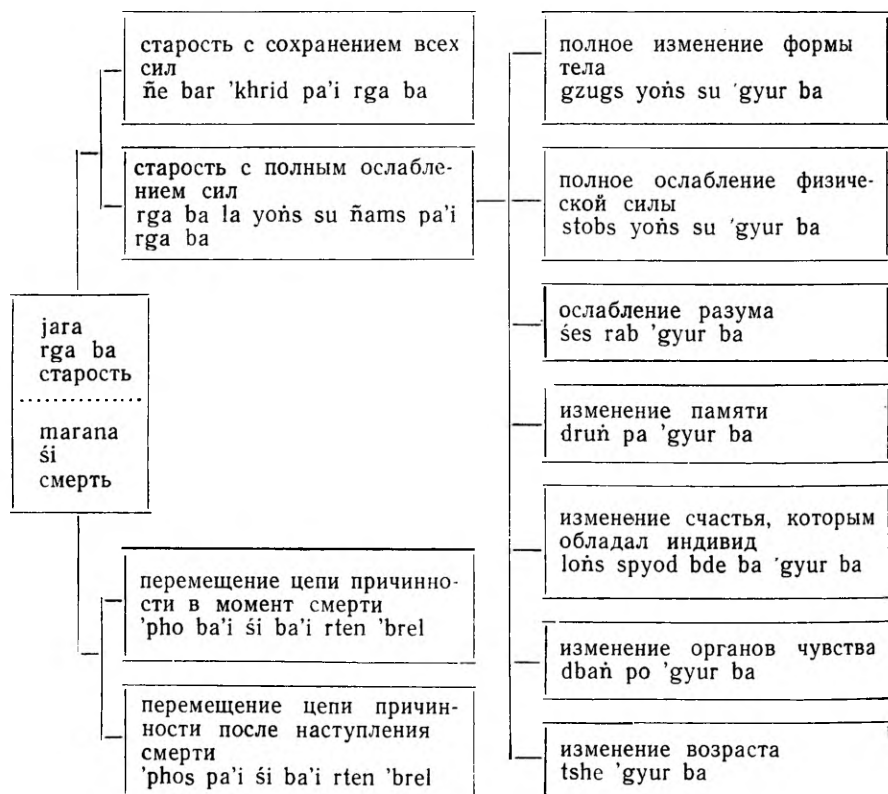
jara
rga ba
старость

marana
śi
смерть

старость с сохранением всех сил
ñe bar 'khrid pa'i rga ba

старость с полным ослаблением сил
rga ba la yoṅs su ñams pa'i rga ba

полное изменение формы тела
gzugs yoṅs su 'gyur ba

полное ослабление физической силы
stobs yoṅs su 'gyur ba

ослабление разума
śes rab 'gyur ba

изменение памяти
druṅ pa 'gyur ba

изменение счастья, которым обладал индивид
loṅs spyod bde ba 'gyur ba

изменение органов чувства
dbaṅ po 'gyur ba

изменение возраста
tshe 'gyur ba

перемещение цепи причинности в момент смерти
'pho ba'i śi ba'i rten 'brel

перемещение цепи причинности после наступления смерти
'phos pa'i śi ba'i rten 'brel